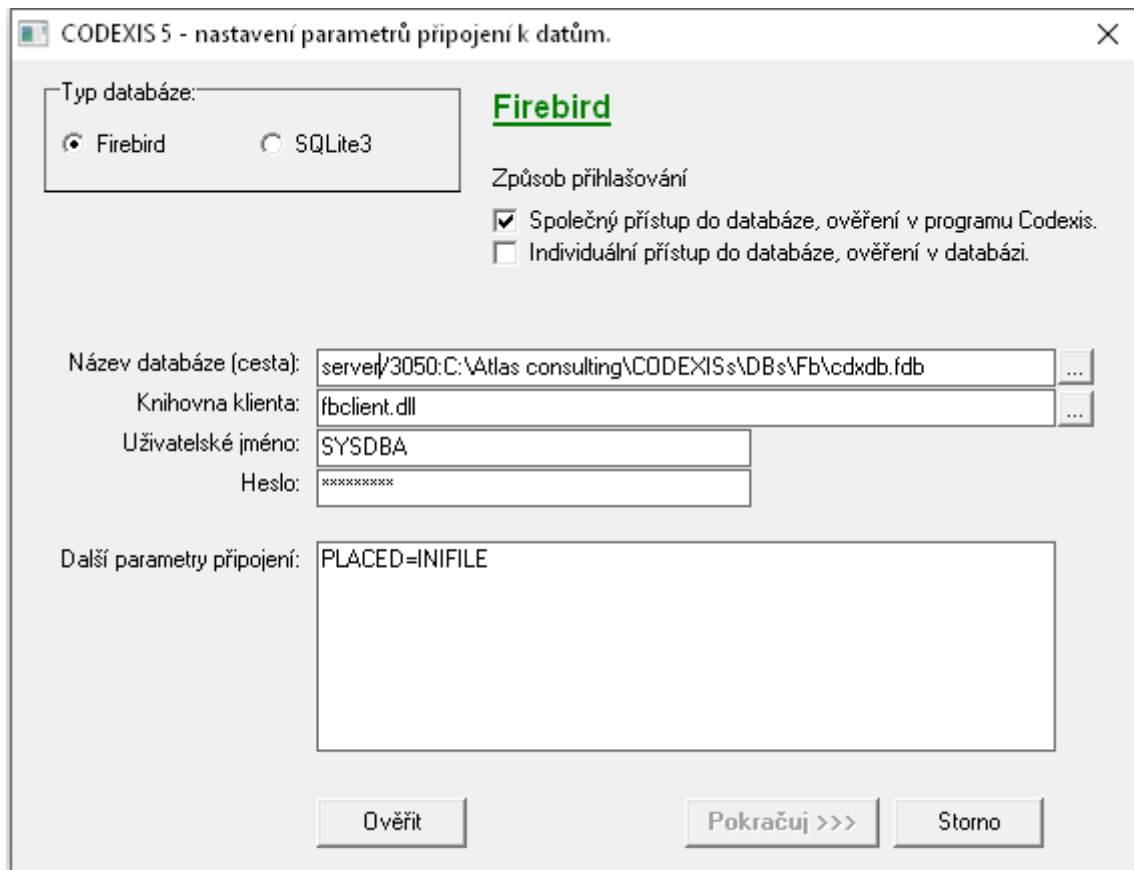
CODEXIS 5 - nastavení parametrů připojení k datům.

Typ databáze:

Firebird

SQLite3

Firebird

Způsob přihlašování

Společný přístup do databáze, ověření v programu Codexis.

Individuální přístup do databáze, ověření v databázi.

Název databáze (cesta): server/3050:C:\Atlas consulting\CODEXISs\DBs\Fb\cdxdb.fdb ...

Knihovna klienta: fbclient.dll ...

Uživatelské jméno: SYSDBA

Heslo: *********

Další parametry připojení: PLACED=INIFILE

Ověřit

Pokračuj >>>

Storno